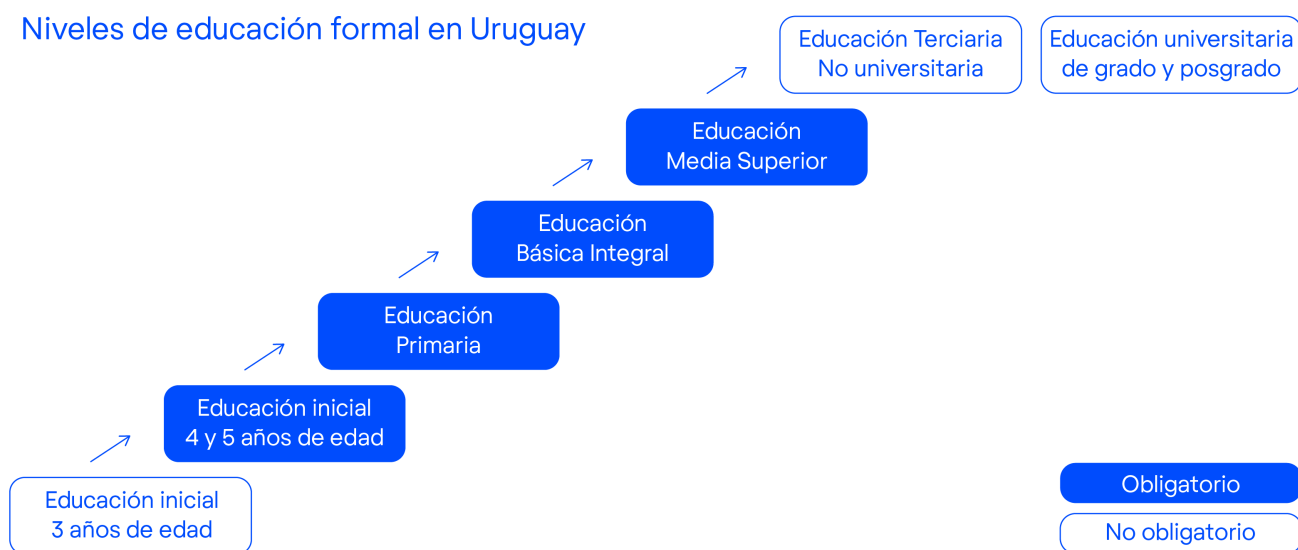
Niveles de educación formal en Uruguay

Educación inicial
3 años de edad

Educación inicial
4 y 5 años de edad

Educación
Primaria

Educación
Básica Integral

Educación
Media Superior

Educación Terciaria
No universitaria

Educación universitaria
de grado y posgrado

Obligatorio

No obligatorio